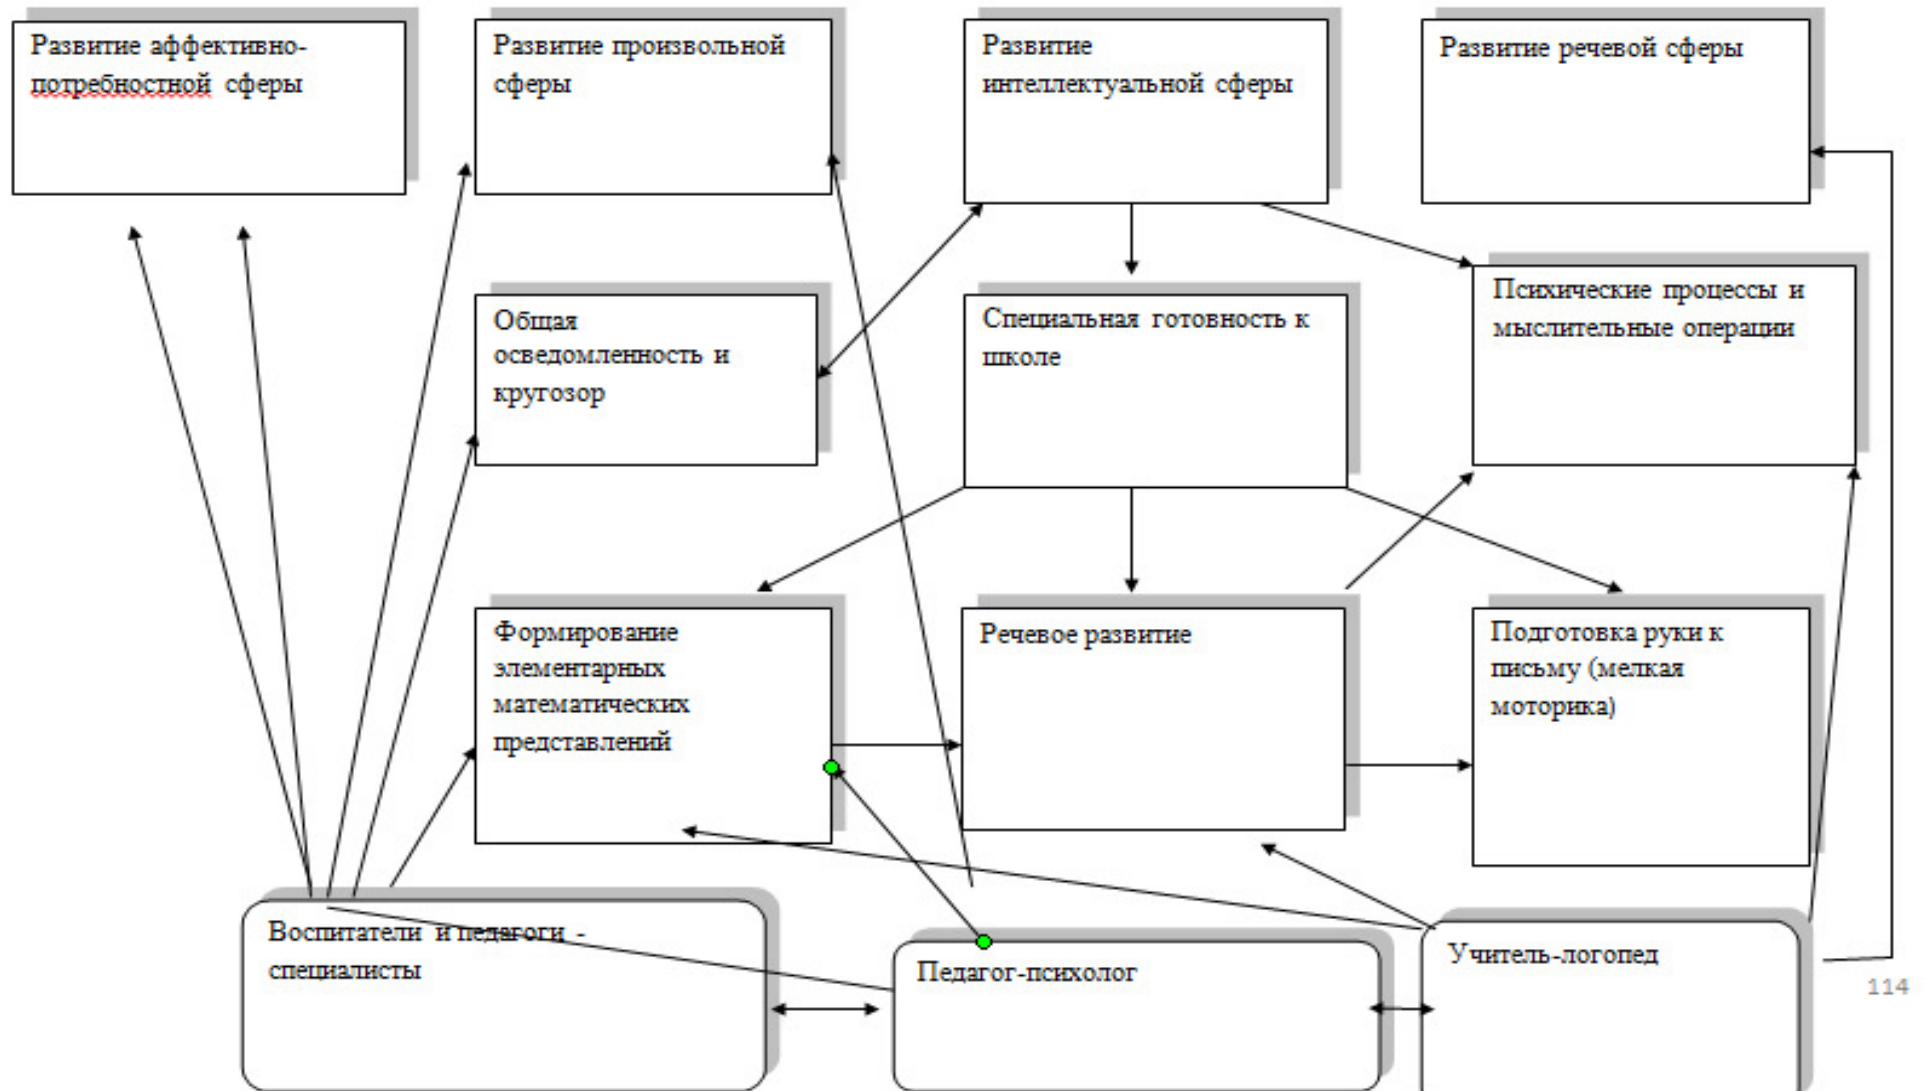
Развитие аффективно-потребностной сферы

Развитие произвольной сферы

Развитие интеллектуальной сферы

Развитие речевой сферы

Общая осведомленность и кругозор

Специальная готовность к школе

Психические процессы и мыслительные операции

Формирование элементарных математических представлений

Речевое развитие

Подготовка руки к письму (мелкая моторика)

Воспитатели и педагоги - специалисты

Педагог-психолог

Учитель-логопед

114